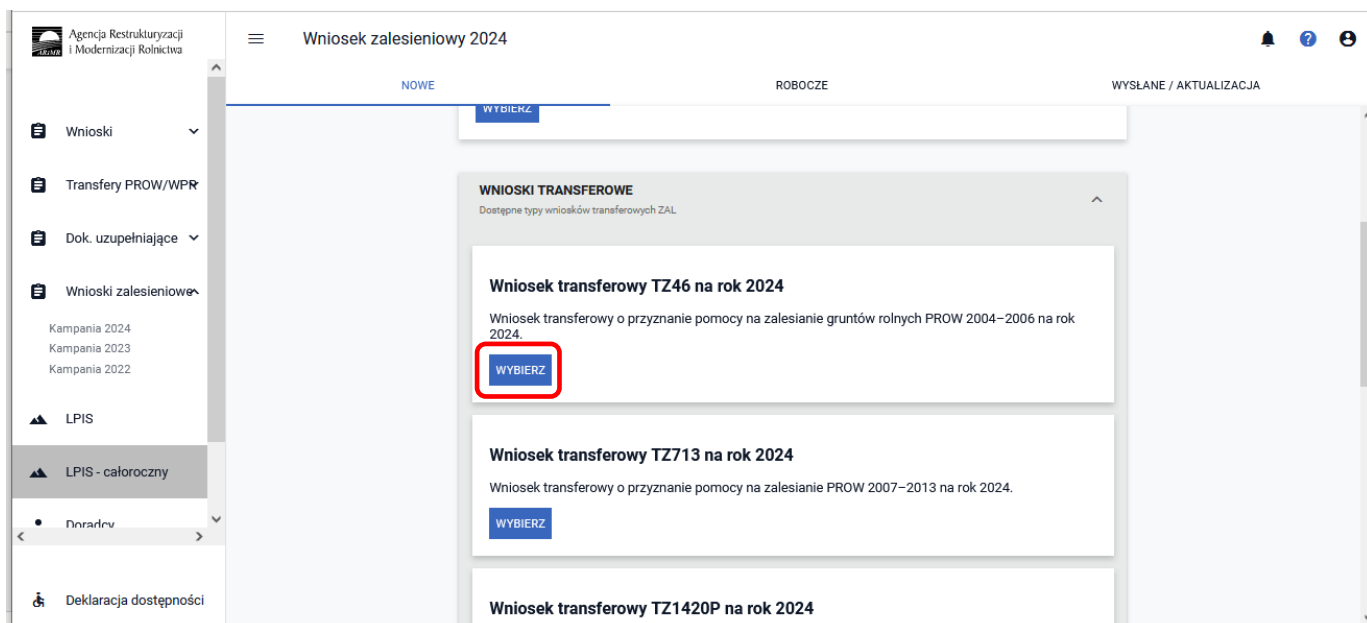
ARiMR Agencja Restrukturyzacji i Modernizacji Rolnictwa

Wniosek zalesieniowy 2024

NOWE
ROBOCZE
WYSŁANE / AKTUALIZACJA

Wnioski
Transfery PROW/WPR
Dok. uzupełniające
Wnioski zalesieniowe
Kampania 2024
Kampania 2023
Kampania 2022
LPIS
LPIS - całoroczny
Doradcy
Deklaracja dostępności

WYBIERZ

WNIOSKI TRANSFEROWE
Dostępne typy wniosków transferowych ZAL

Wniosek transferowy TZ46 na rok 2024
Wniosek transferowy o przyznanie pomocy na zalesianie gruntów rolnych PROW 2004–2006 na rok 2024.
WYBIERZ

Wniosek transferowy TZ713 na rok 2024
Wniosek transferowy o przyznanie pomocy na zalesianie PROW 2007–2013 na rok 2024.
WYBIERZ

Wniosek transferowy TZ1420P na rok 2024